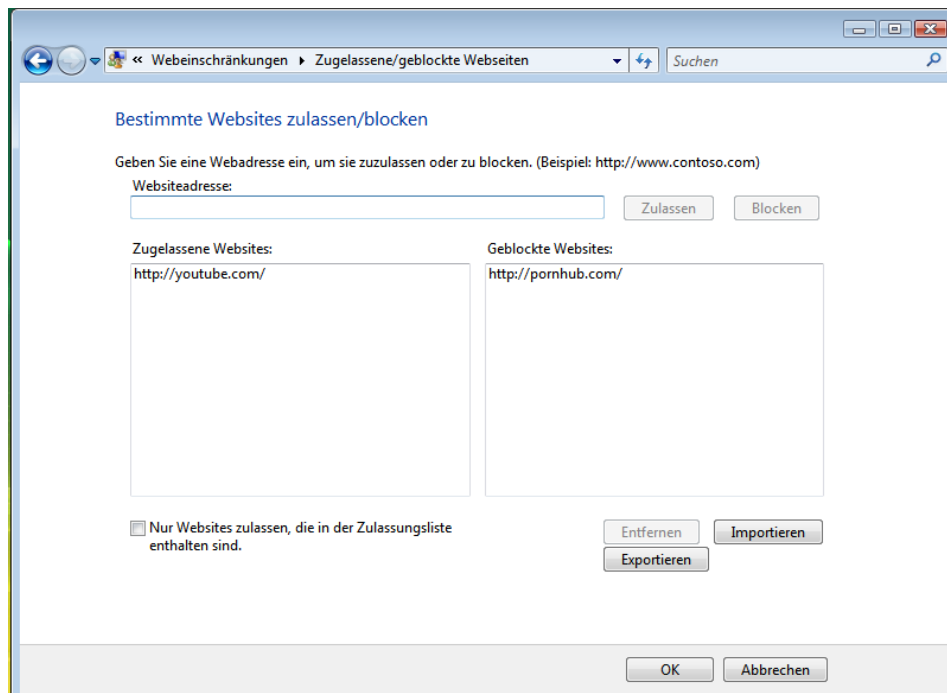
« Webeinschränkungen ▸ Zugelassene/geblockte Webseiten

Suchen

Bestimmte Websites zulassen/blocken

Geben Sie eine Webadresse ein, um sie zuzulassen oder zu blocken. (Beispiel: http://www.contoso.com)

Websiteadresse:

Zulassen

Blocken

Zugelassene Websites:

http://youtube.com/

Geblockte Websites:

http://pornhub.com/

Nur Websites zulassen, die in der Zulassungsliste enthalten sind.

Entfernen

Importieren

Exportieren

OK

Abbrechen